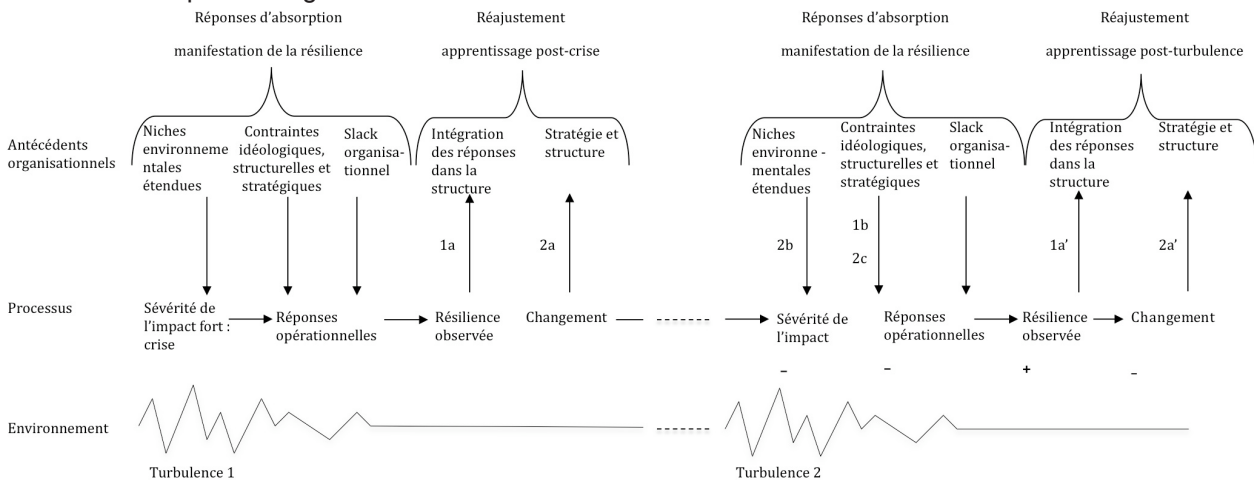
Réponses d'absorption

manifestation de la résilience

Réajustement

apprentissage post-crise

Réponses d'absorption

manifestation de la résilience

Réajustement

apprentissage post-turbulence

Antécédents organisationnels

Niches environnementales étendues

Contraintes idéologiques, structurelles et stratégiques

Slack organisationnel

Intégration des réponses dans la structure

Stratégie et structure

Niches environne - mentales étendues

Contraintes idéologiques, structurelles et stratégiques

Slack organisationnel

Intégration des réponses dans la structure

Stratégie et structure

1a

2a

2b

1b

2c

1a'

2a'

Processus

Sévérité de l'impact fort : crise

Réponses opérationnelles

Résilience observée

Changement

Sévérité de l'impact

Réponses opérationnelles

Résilience observée

Changement

–

–

+

–

Environnement

Turbulence 1

Turbulence 2